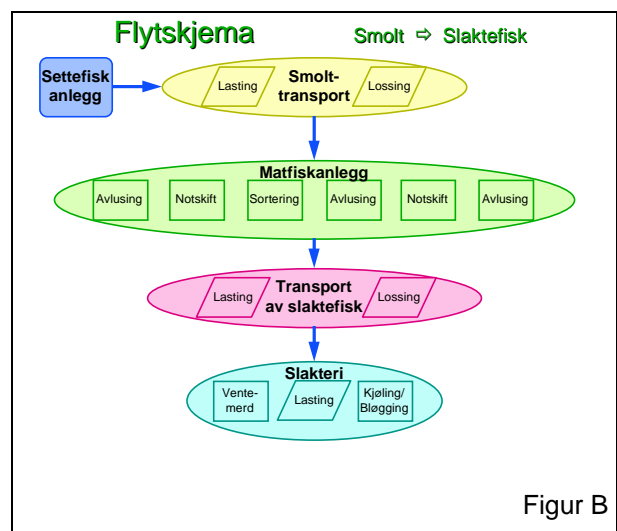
Flytskjema

Smolt ⇨ Slaktefisk

Settefisk anlegg

Lasting

Smolt-transport

Lossing

Matfiskanlegg

Avlusing

Notskift

Sortering

Avlusing

Notskift

Avlusing

Lasting

Transport av slaktefisk

Lossing

Slakteri

Vente-merd

Lasting

Kjøling/ Bløgging

Figur B